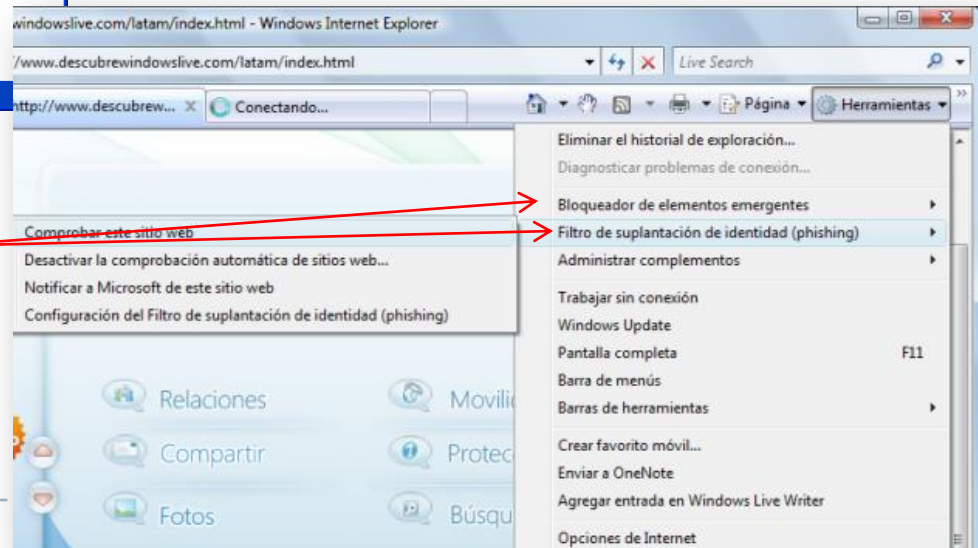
windowslive.com/latam/index.html - Windows Internet Explorer

/www.descubrewindowslive.com/latam/index.html

Live Search

http://www.descubrew... ✕ Conectando...

Página ▾ Herramientas ▾

Eliminar el historial de exploración...
Diagnosticar problemas de conexión...
Bloqueador de elementos emergentes
Filtro de suplantación de identidad (phishing)
Administrar complementos
Trabajar sin conexión
Windows Update
Pantalla completa F11
Barra de menús
Barras de herramientas
Crear favorito móvil...
Enviar a OneNote
Agregar entrada en Windows Live Writer
Opciones de Internet

Comprobar este sitio web
Desactivar la comprobación automática de sitios web...
Notificar a Microsoft de este sitio web
Configuración del Filtro de suplantación de identidad (phishing)

Relaciones
Compartir
Fotos
Movili
Protec
Búsqu